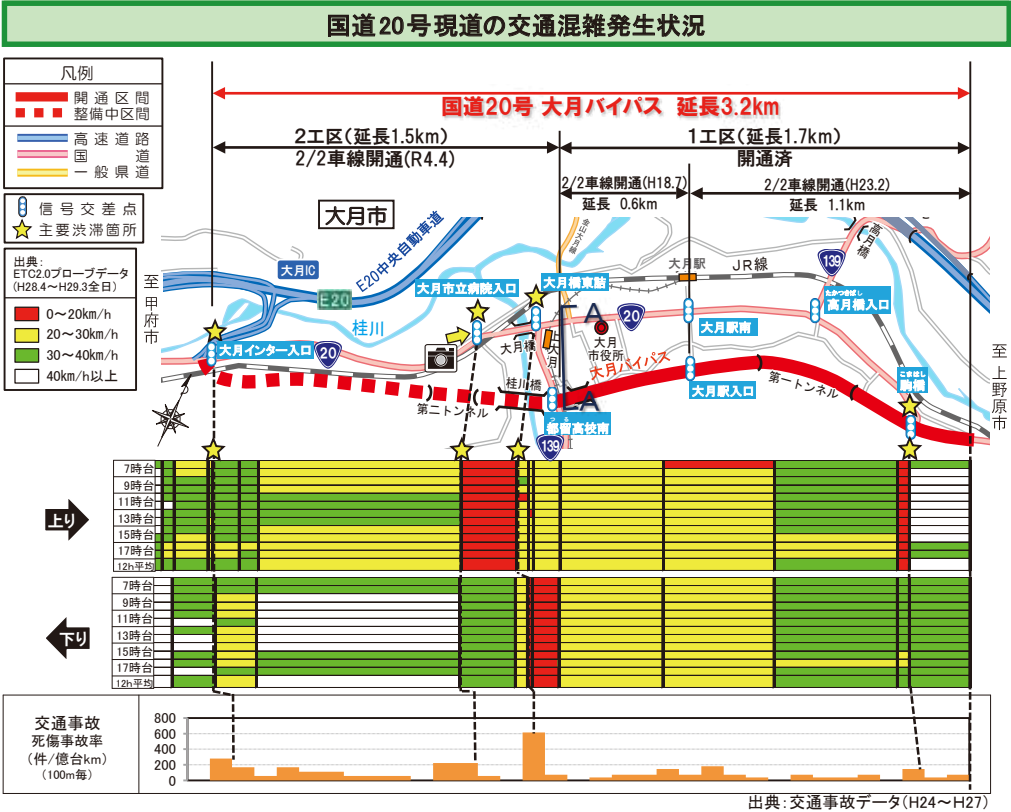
国道20号現道の交通混雑発生状況

凡例
開通区間
整備中区間
高速道路
国道
一般県道
信号交差点
主要渋滞箇所

出典：
ETC2.0プローブデータ
（H28.4〜H29.3全日）
0〜20km/h
20〜30km/h
30〜40km/h
40km/h以上

国道20号 大月バイパス 延長3.2km

2工区（延長1.5km）
2/2車線開通（R4.4）

1工区（延長1.7km）
開通済

2/2車線開通（H18.7）
延長 0.6km

2/2車線開通（H23.2）
延長 1.1km

大月市
E20中央自動車道
大月IC
E20
桂川
至甲府市
大月インター入口
20
大月市立病院入口
大月橋東詰
大月橋
大月
大月市役所
大月バイパス
大月駅
JR線
20
大月駅南
大月駅入口
第一トンネル
第二トンネル
桂川橋
都留高校南
139
139
高月橋
高月橋入口
駒橋
至上野原市

上り
7時台
9時台
11時台
13時台
15時台
17時台
12h平均

下り
7時台
9時台
11時台
13時台
15時台
17時台
12h平均

交通事故
死傷事故率
（件/億台km）
（100m毎）
800
600
400
200
0

出典：交通事故データ（H24〜H27）